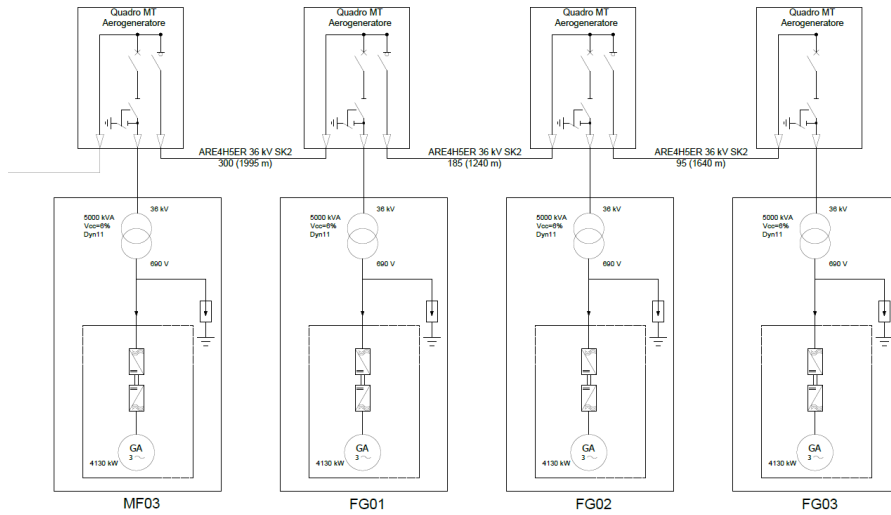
Quadro MT Aerogeneratore

Quadro MT Aerogeneratore

Quadro MT Aerogeneratore

Quadro MT Aerogeneratore

ARE4H5ER 36 kV SK2
300 (1995 m)

ARE4H5ER 36 kV SK2
185 (1240 m)

ARE4H5ER 36 kV SK2
95 (1640 m)

5000 kVA
Vcc=6%
Dyn11
36 kV
690 V

5000 kVA
Vcc=6%
Dyn11
36 kV
690 V

5000 kVA
Vcc=6%
Dyn11
36 kV
690 V

5000 kVA
Vcc=6%
Dyn11
36 kV
690 V

GA
3
4130 kW

GA
3
4130 kW

GA
3
4130 kW

GA
3
4130 kW

MF03

FG01

FG02

FG03